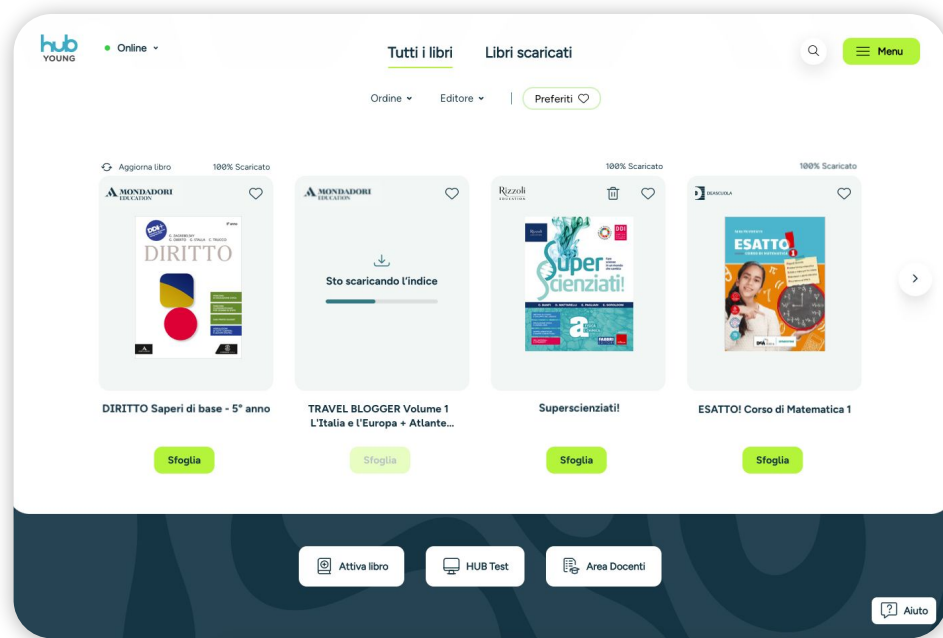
hub YOUNG

Online

Tutti i libri Libri scaricati

Menu

Ordine Editore Preferiti

Aggiorna libro 100% Scaricato

MONDADORI EDUCATION

DIRITTO

DIRITTO Saperi di base - 5° anno

Sfoglia

MONDADORI EDUCATION

Sto scaricando l'indice

TRAVEL BLOGGER Volume 1 L'Italia e l'Europa + Atlante...

Sfoglia

100% Scaricato

Rizzoli EDUCATION

Super Scienziati!

Superscienziati!

Sfoglia

100% Scaricato

DEASCUOLA

ESATTO! 1

ESATTO! Corso di Matematica 1

Sfoglia

Attiva libro

HUB Test

Area Docenti

Aiuto